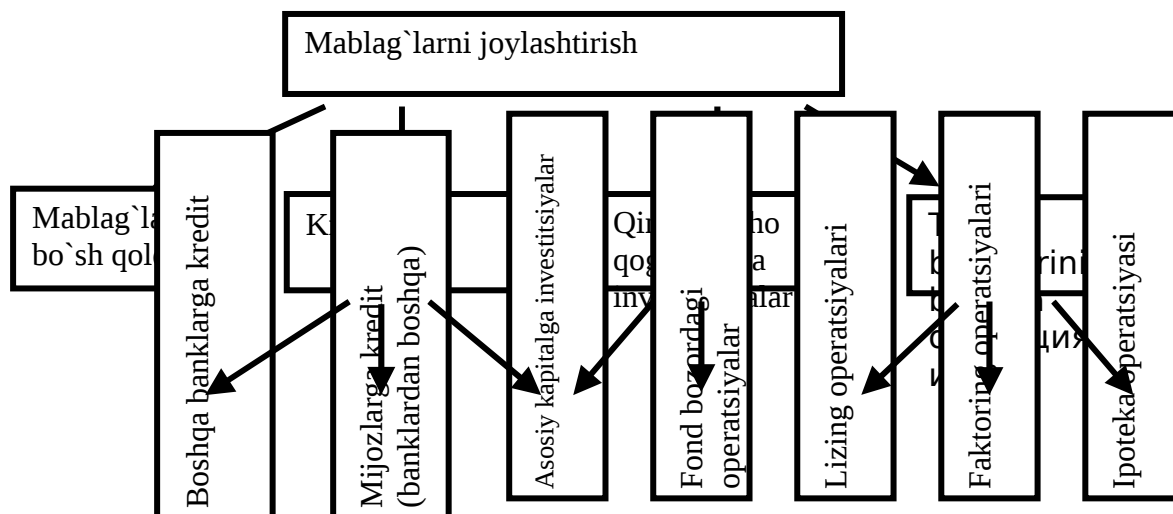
Mablag`larni joylashtirish

Mablag`la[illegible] bo`sh qol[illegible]

K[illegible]

Qi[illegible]ho qo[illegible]a in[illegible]alar

T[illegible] b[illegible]rini b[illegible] o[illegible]ция и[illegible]

Boshqa banklarga kredit

Mijozlarga kredit (banklardan boshqa)

Asosiy kapitalga investitsiyalar

Fond bozordagi operatsiyalar

Lizing operatsiyalari

Faktoring operatsiyalari

Ipoteka operatsiyasi